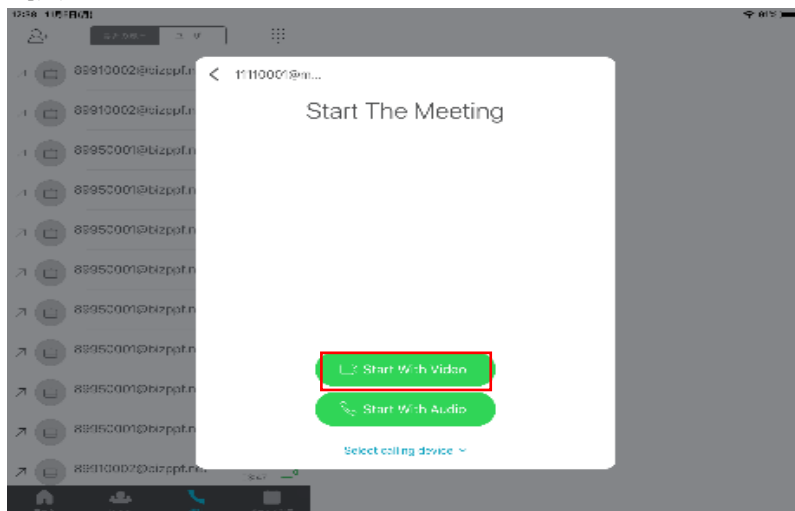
89910002@bizppf.n
89910002@bizppf.n
89950001@bizppf.n
89950001@bizppf.n
89950001@bizppf.n
89950001@bizppf.n
89950001@bizppf.n
89950001@bizppf.n
89950001@bizppf.n
89950001@bizppf.n
89910002@bizppf.n

11110001@m...

Start The Meeting

Start With Video

Start With Audio

Select calling device